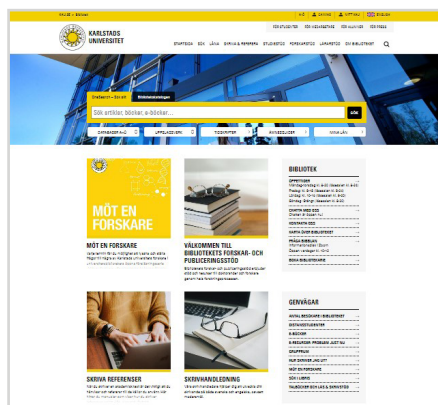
KARLSTADS UNIVERSITET

STARTSIDA SÖK LÅNA SKRIVA & REFERERA STUDIESTÖD FORSKARSTÖD LÄRARSTÖD OM BIBLIOTEKET

Sök artiklar, böcker, e-böcker...

SÖK

MÖT EN FORSKARE

MÖT EN FORSKARE

VÄLKOMMEN TILL BIBLIOTEKETS FORSKAR- OCH PUBLICERINGSSTÖD

BIBLIOTEK

GENVÄGAR

SKRIVA REFERENSER

SKRIVHANDLEDNING